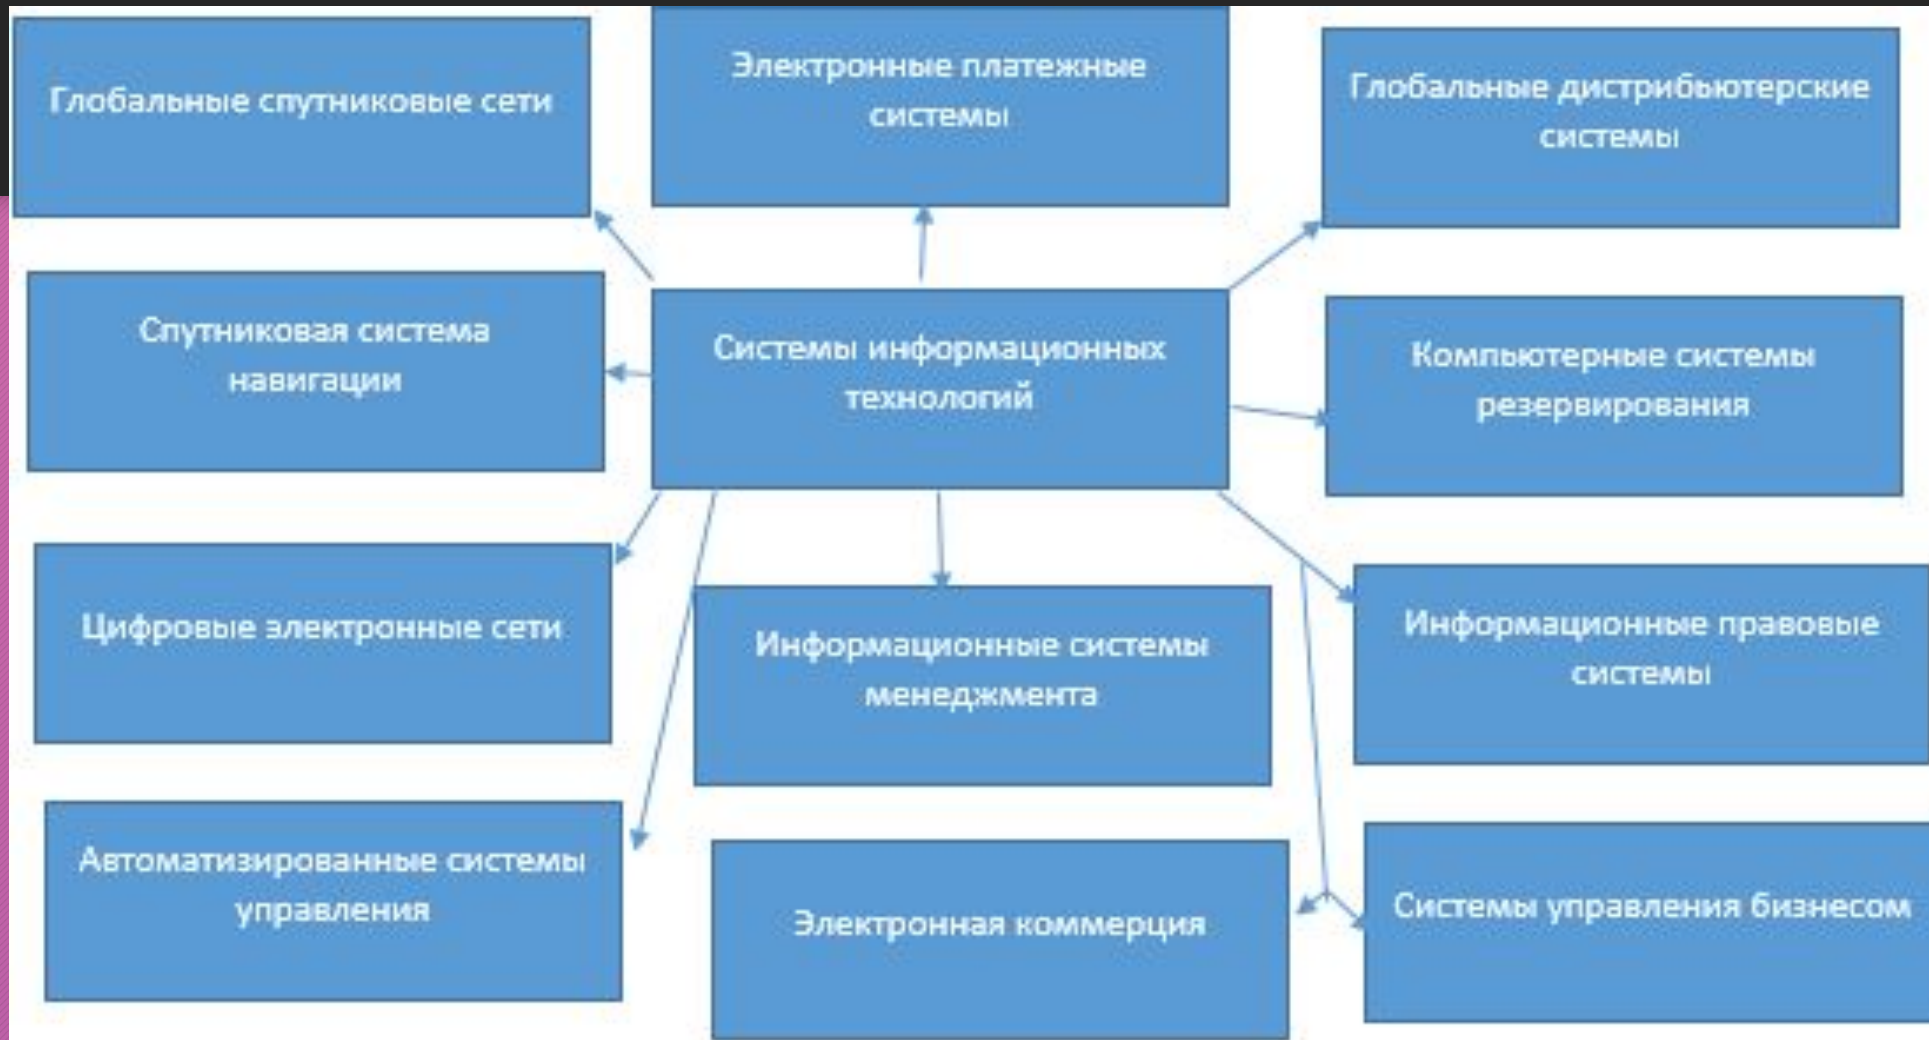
Глобальные спутниковые сети

Электронные платежные системы

Глобальные дистрибьютерские системы

Спутниковая система навигации

Системы информационных технологий

Компьютерные системы резервирования

Цифровые электронные сети

Информационные системы менеджмента

Информационные правовые системы

Автоматизированные системы управления

Электронная коммерция

Системы управления бизнесом